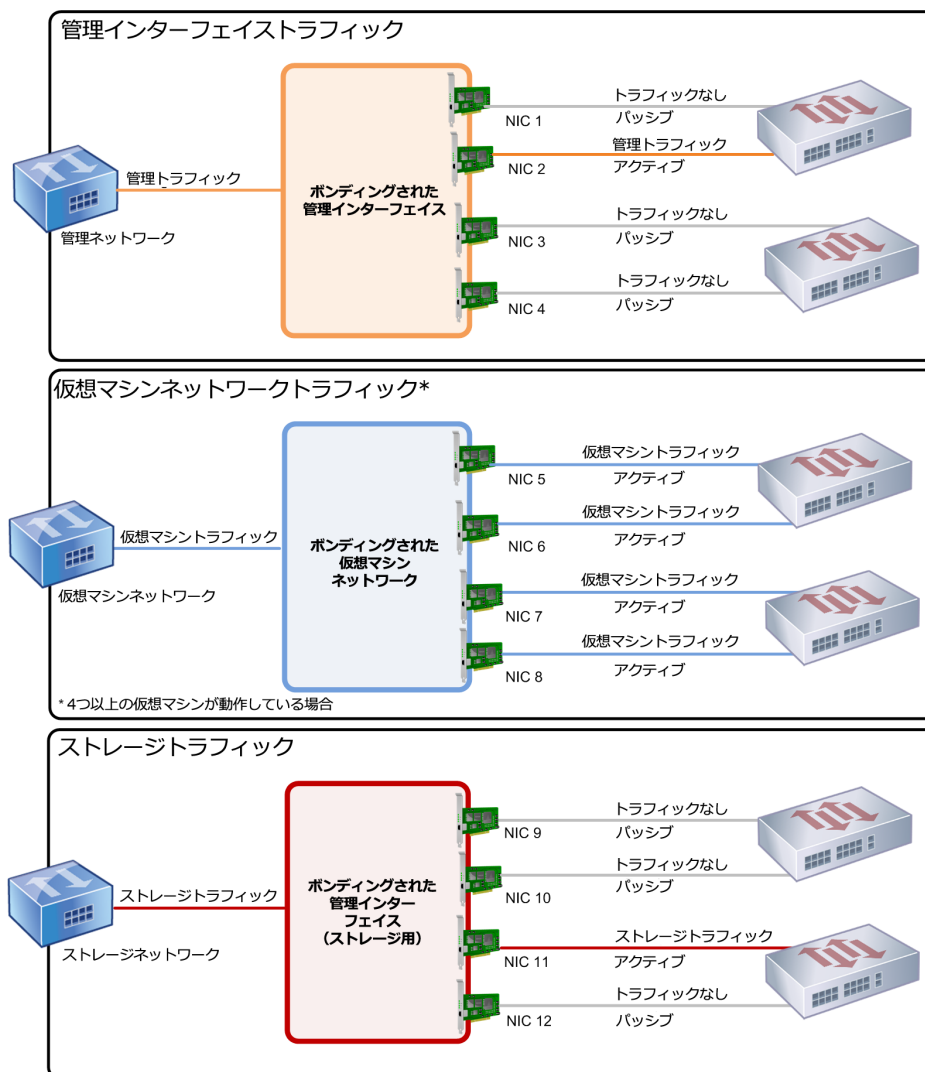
管理インターフェイストラフィック

管理トラフィック

管理ネットワーク

ボンディングされた管理インターフェイス

NIC 1
トラフィックなし
パッシブ

NIC 2
管理トラフィック
アクティブ

NIC 3
トラフィックなし
パッシブ

NIC 4
トラフィックなし
パッシブ

仮想マシンネットワークトラフィック*

仮想マシントラフィック

仮想マシンネットワーク

ボンディングされた仮想マシンネットワーク

NIC 5
仮想マシントラフィック
アクティブ

NIC 6
仮想マシントラフィック
アクティブ

NIC 7
仮想マシントラフィック
アクティブ

NIC 8
仮想マシントラフィック
アクティブ

* 4つ以上の仮想マシンが動作している場合

ストレージトラフィック

ストレージトラフィック

ストレージネットワーク

ボンディングされた管理インターフェイス（ストレージ用）

NIC 9
トラフィックなし
パッシブ

NIC 10
トラフィックなし
パッシブ

NIC 11
ストレージトラフィック
アクティブ

NIC 12
トラフィックなし
パッシブ